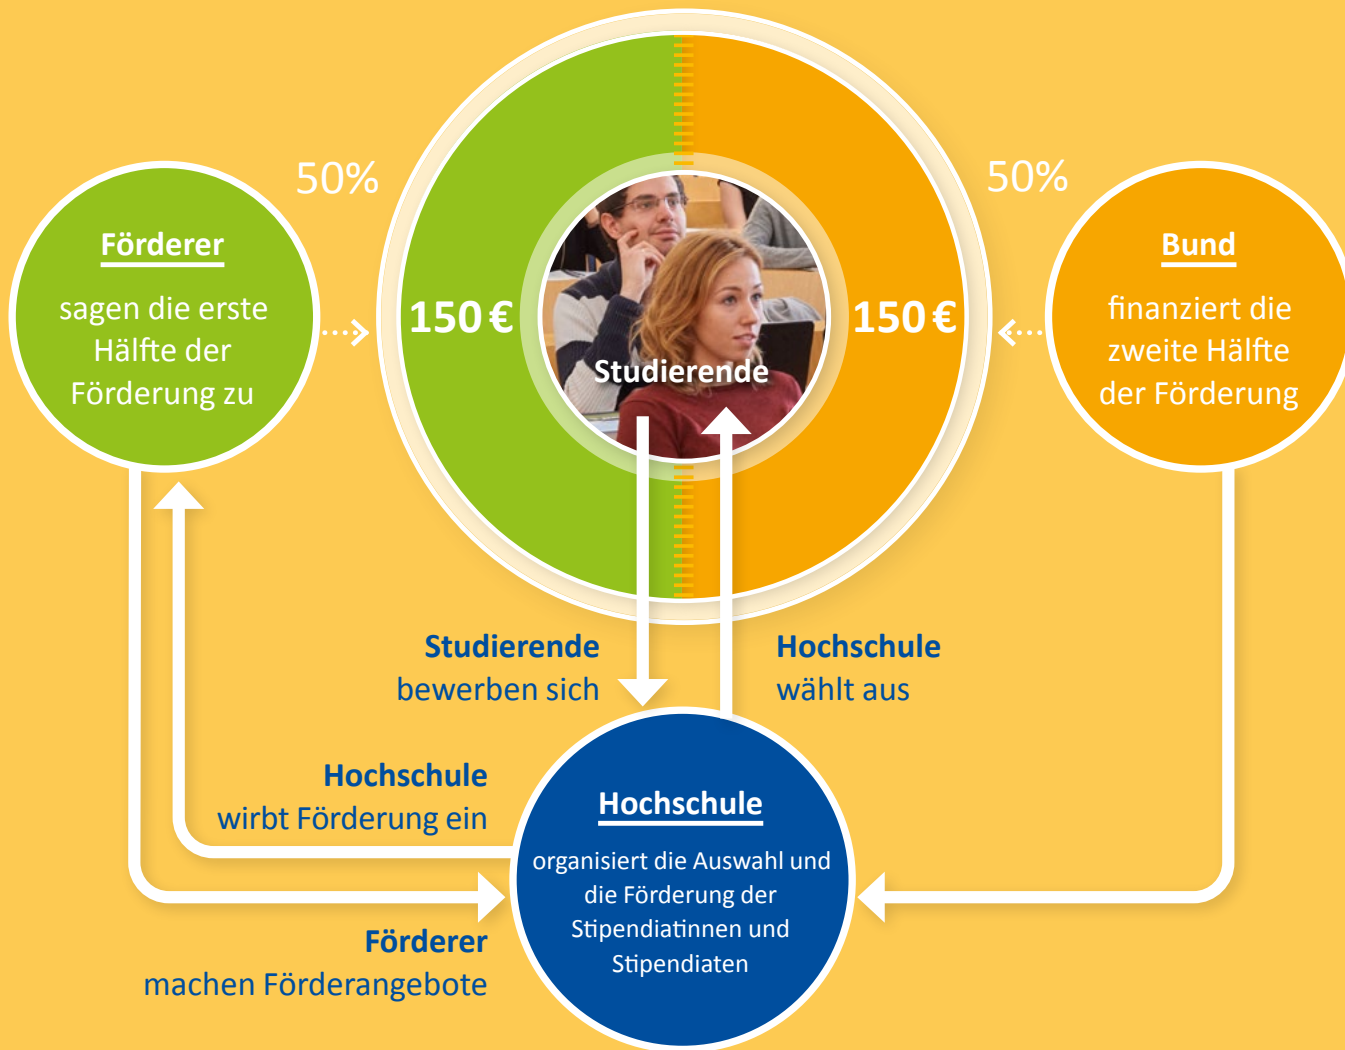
50%

Förderer

sagen die erste Hälfte der Förderung zu

150 €

Studierende

150 €

50%

Bund

finanziert die zweite Hälfte der Förderung

Studierende
bewerben sich

Hochschule
wählt aus

Hochschule
wirbt Förderung ein

Hochschule

organisiert die Auswahl und die Förderung der Stipendiatinnen und Stipendiaten

Förderer
machen Förderangebote